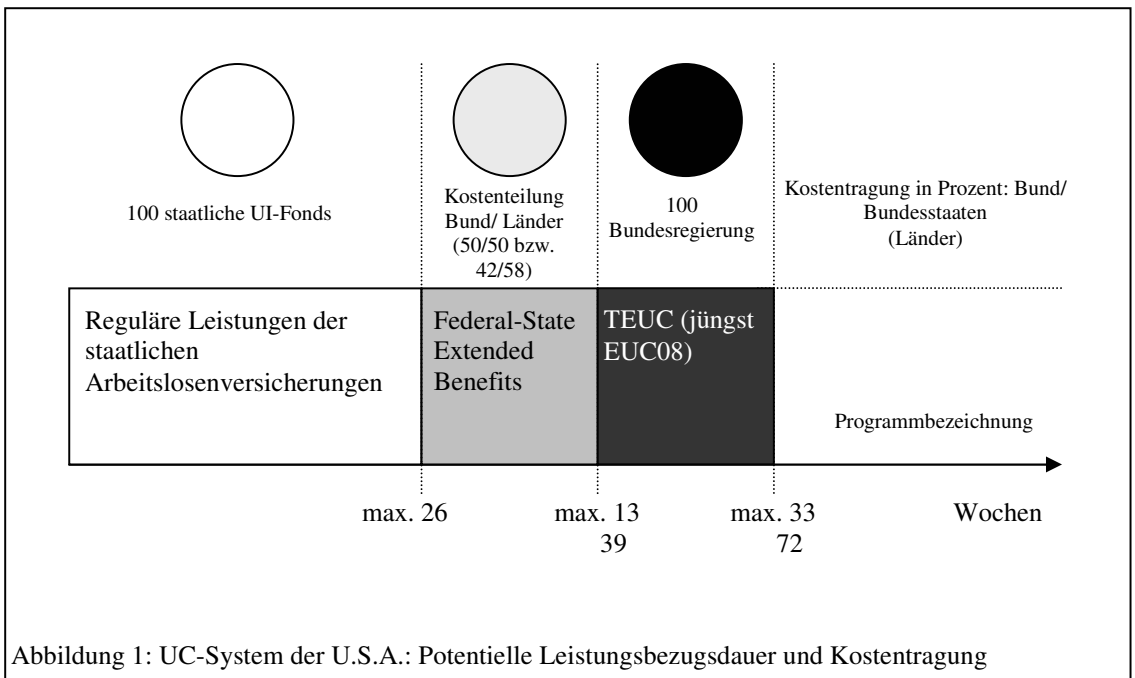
100 staatliche UI-Fonds

Kostenteilung Bund/ Länder (50/50 bzw. 42/58)

100 Bundesregierung

Kostentragung in Prozent: Bund/ Bundesstaaten (Länder)

Reguläre Leistungen der staatlichen Arbeitslosenversicherungen

Federal-State Extended Benefits

TEUC (jüngst EUC08)

Programmbezeichnung

max. 26

max. 13
39

max. 33
72

Wochen

Abbildung 1: UC-System der U.S.A.: Potentielle Leistungsbezugsdauer und Kostentragung